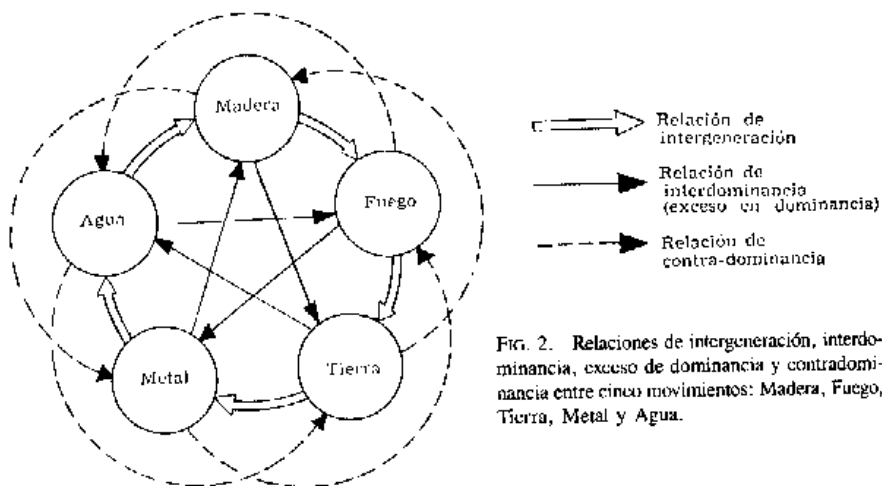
Madera

Agua

Fuego

Metal

Tierra

Relación de intergeneración

Relación de interdominancia (exceso en dominancia)

Relación de contra-dominancia

FIG. 2. Relaciones de intergeneración, interdominancia, exceso de dominancia y contradominancia entre cinco movimientos: Madera, Fuego, Tierra, Metal y Agua.